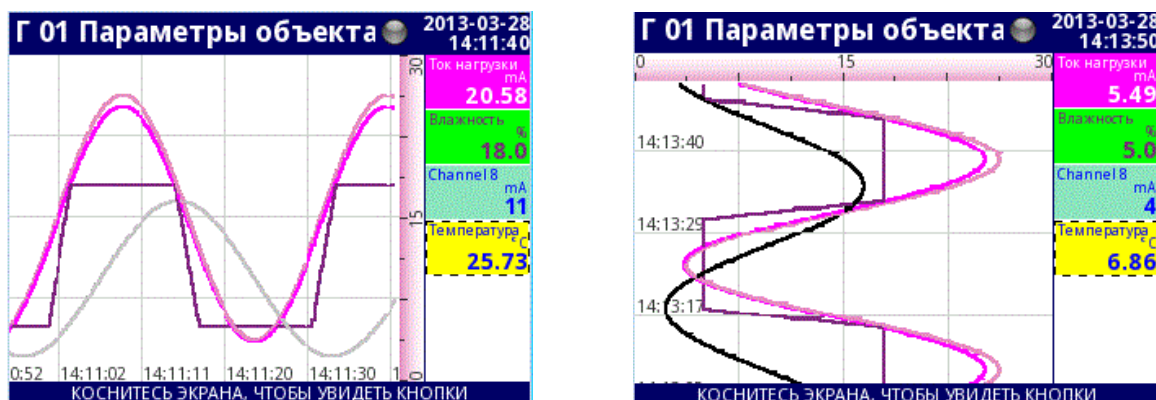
Г 01 Параметры объекта

2013-03-28
14:11:40

30

15

0

Ток нагрузки
mA
20.58

Влажность
%
18.0

Channel 8
mA
11

Температура
°C
25.73

0:52 14:11:02 14:11:11 14:11:20 14:11:30 1

КОСНИТЕСЬ ЭКРАНА, ЧТОБЫ УВИДЕТЬ КНОПКИ

Г 01 Параметры объекта

2013-03-28
14:13:50

0 15 30

Ток нагрузки
mA
5.49

Влажность
%
5.0

Channel 8
mA
4

Температура
°C
6.86

14:13:40

14:13:29

14:13:17

КОСНИТЕСЬ ЭКРАНА, ЧТОБЫ УВИДЕТЬ КНОПКИ